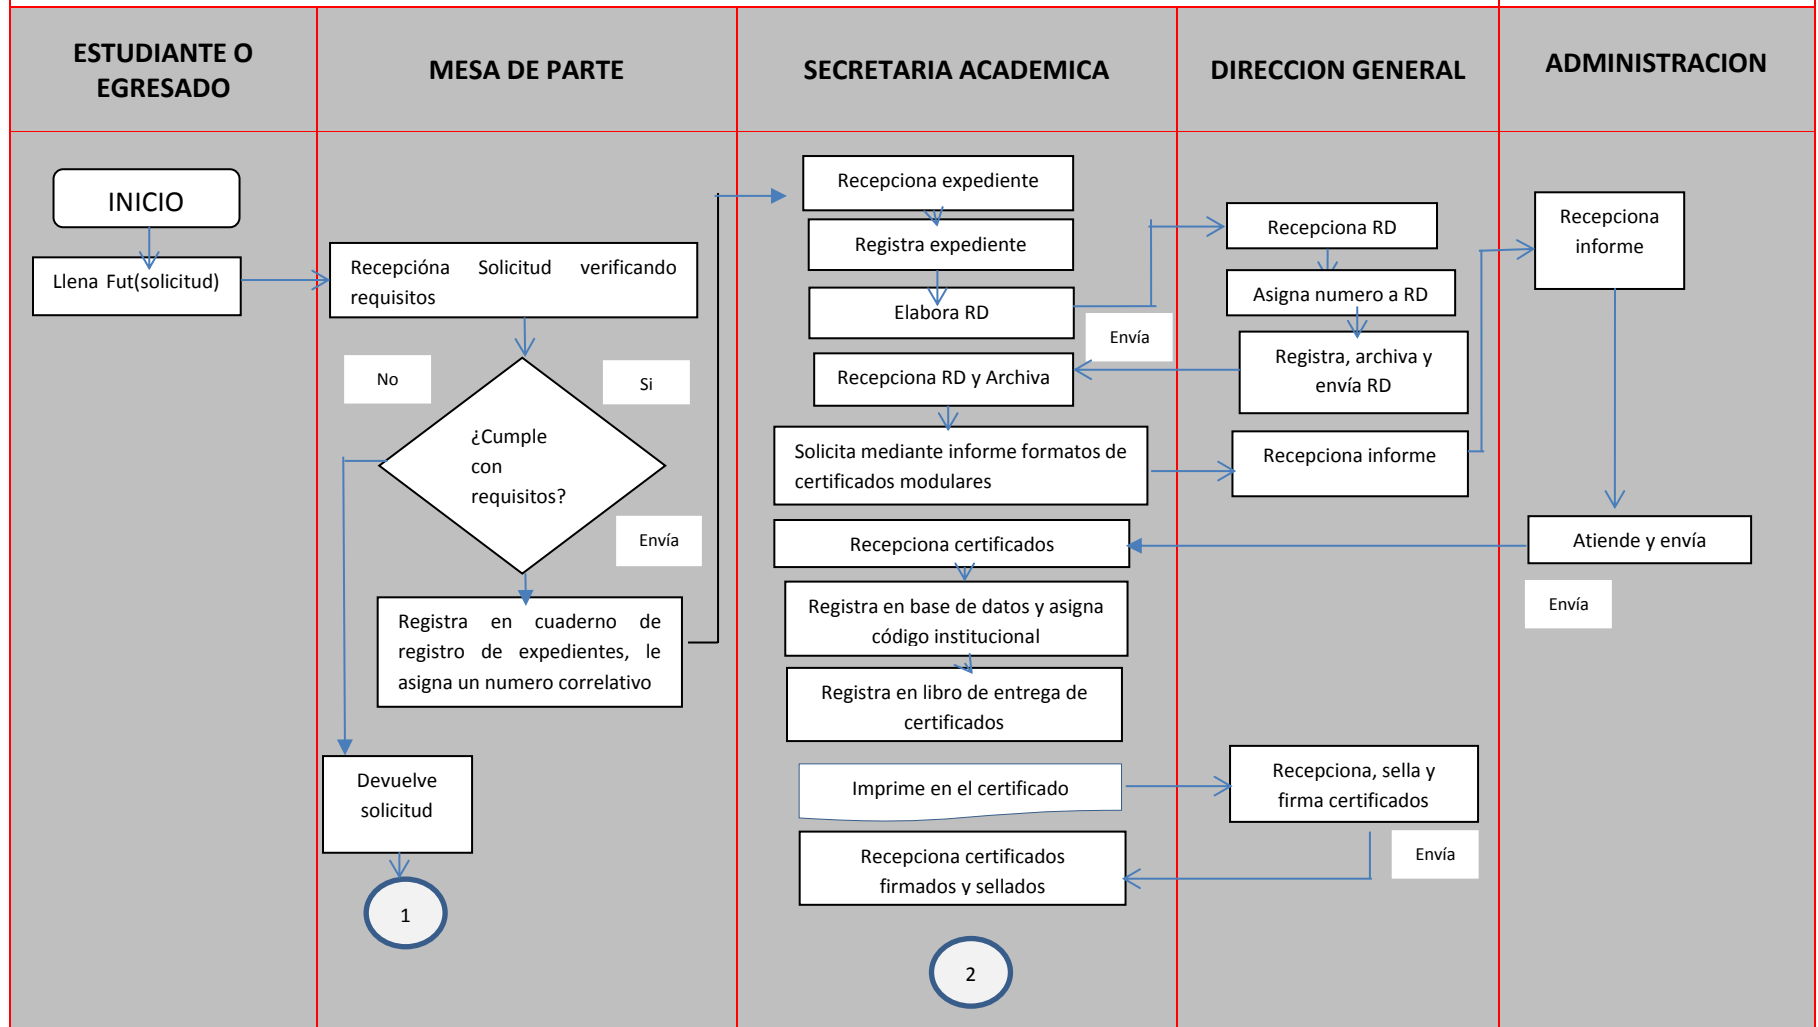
| ESTUDIANTE O EGRESADO | MESA DE PARTE | SECRETARIA ACADEMICA | DIRECCION GENERAL | ADMINISTRACION |
|---|---|---|---|---|

INICIO

Llena Fut(solicitud)

Recepcióna Solicitud verificando requisitos

No

Si

¿Cumple con requisitos?

Envía

Registra en cuaderno de registro de expedientes, le asigna un numero correlativo

Devuelve solicitud

1

Recepciona expediente

Registra expediente

Elabora RD

Envía

Recepciona RD y Archiva

Solicita mediante informe formatos de certificados modulares

Recepciona certificados

Registra en base de datos y asigna código institucional

Registra en libro de entrega de certificados

Imprime en el certificado

Recepciona certificados firmados y sellados

2

Recepciona RD

Asigna numero a RD

Registra, archiva y envía RD

Recepciona informe

Recepciona, sella y firma certificados

Envía

Recepciona informe

Atiende y envía

Envía